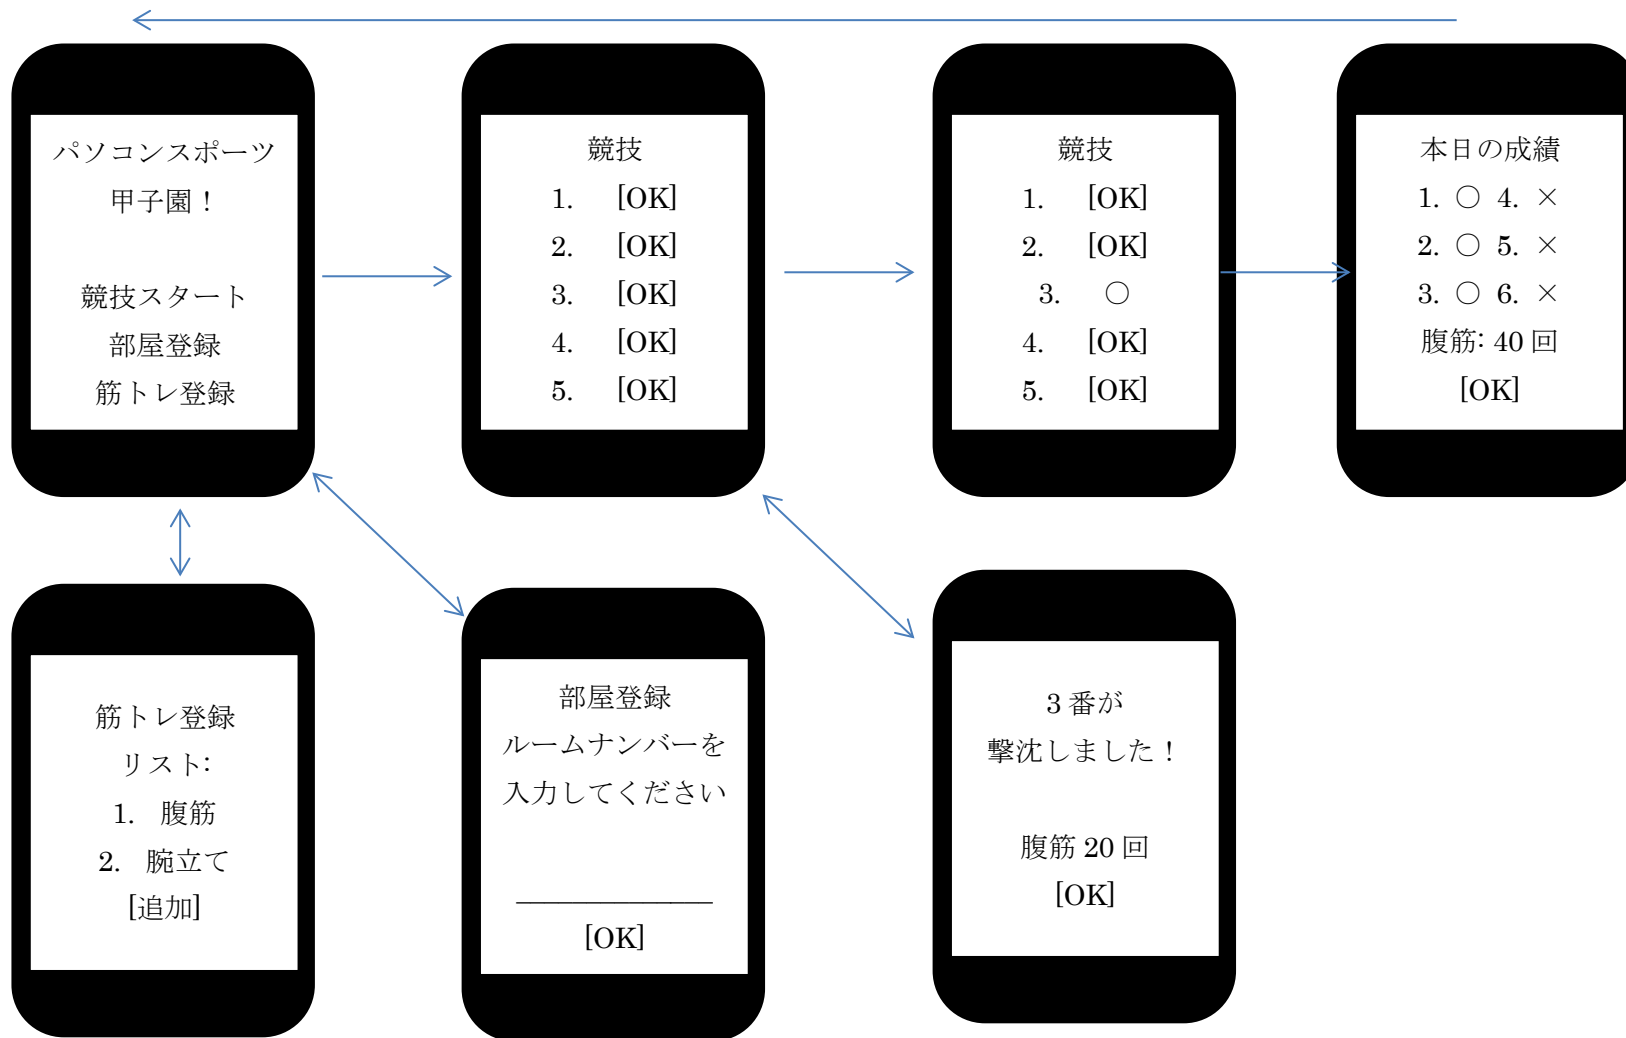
パソコンスポーツ
甲子園！

競技スタート
部屋登録
筋トレ登録

競技
1. [OK]
2. [OK]
3. [OK]
4. [OK]
5. [OK]

競技
1. [OK]
2. [OK]
3. ○
4. [OK]
5. [OK]

本日の成績
1. ○ 4. ×
2. ○ 5. ×
3. ○ 6. ×
腹筋: 40 回
[OK]

筋トレ登録
リスト:
1. 腹筋
2. 腕立て
[追加]

部屋登録
ルームナンバーを
入力してください

______________
[OK]

3 番が
撃沈しました！

腹筋 20 回
[OK]